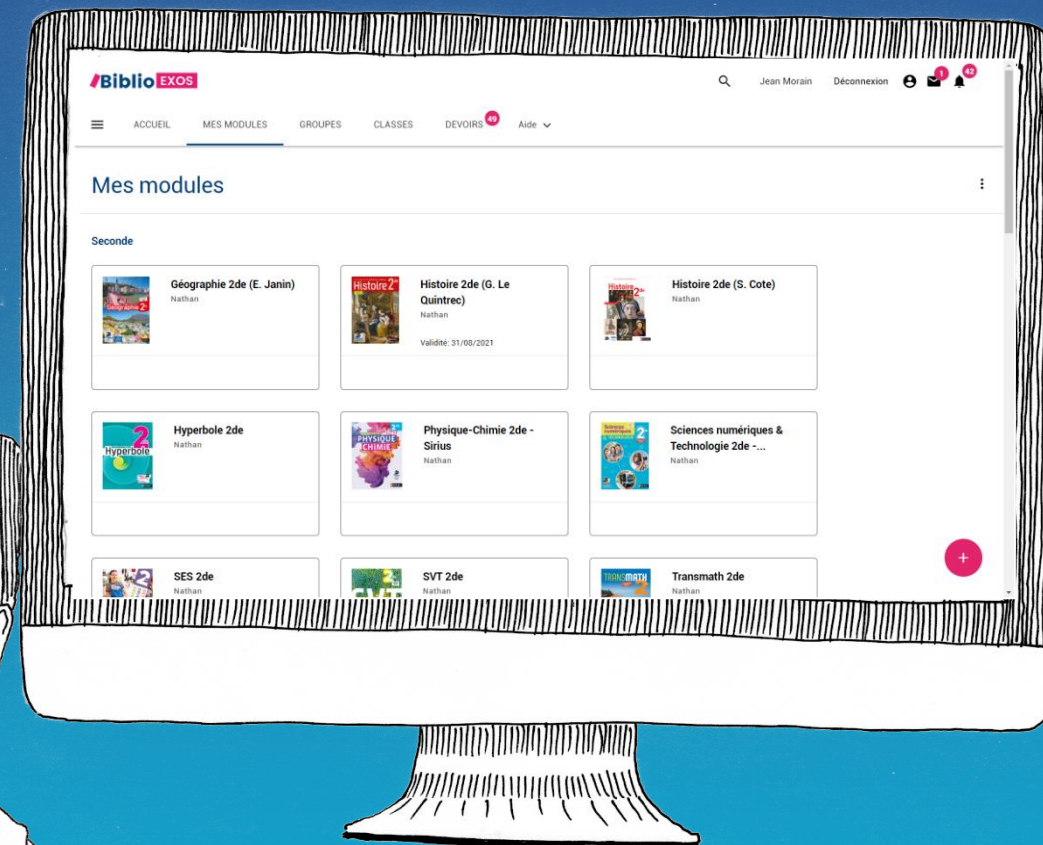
Biblio EXOS

Jean Morain Déconnexion 1 42

ACCUEIL MES MODULES GROUPES CLASSES DEVOIRS 49 Aide

Mes modules

Seconde

Géographie 2de (E. Janin)
Nathan

Histoire 2de (G. Le Quintrec)
Nathan
Validité: 31/08/2021

Histoire 2de (S. Cote)
Nathan

Hyperbole 2de
Nathan

Physique-Chimie 2de - Sirius
Nathan

Sciences numériques & Technologie 2de -...
Nathan

SES 2de
Nathan

SVT 2de
Nathan

Transmath 2de
Nathan

+